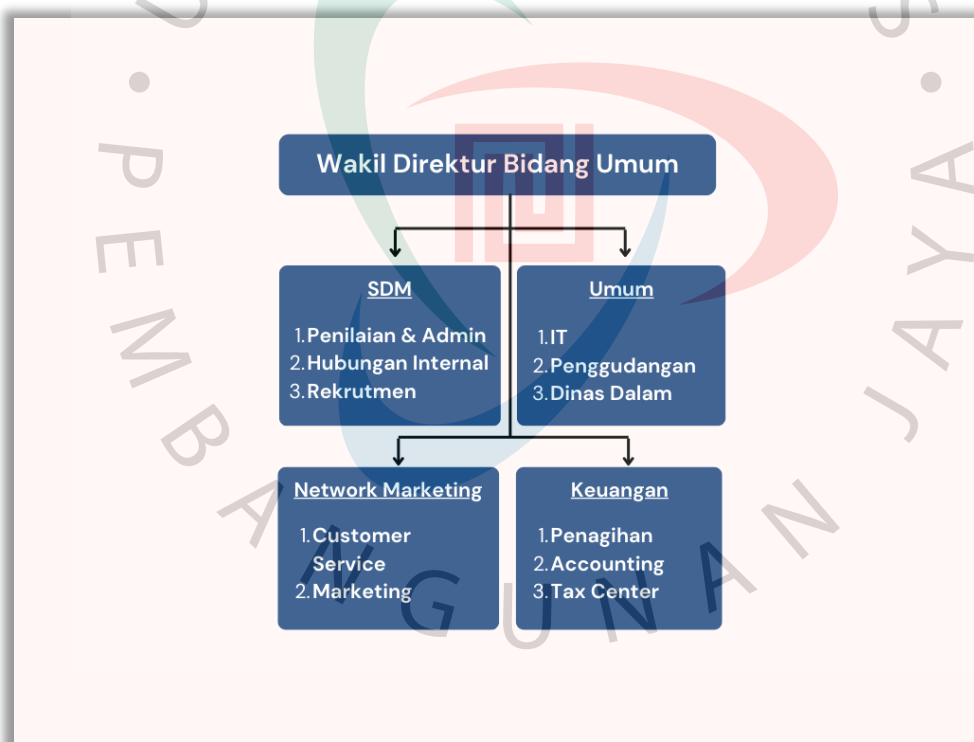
Wakil Direktur Bidang Umum

SDM
1. Penilaian & Admin
2. Hubungan Internal
3. Rekrutmen

Umum
1. IT
2. Penggudangan
3. Dinas Dalam

Network Marketing
1. Customer Service
2. Marketing

Keuangan
1. Penagihan
2. Accounting
3. Tax Center

P E M B A N G U N A N J A Y A